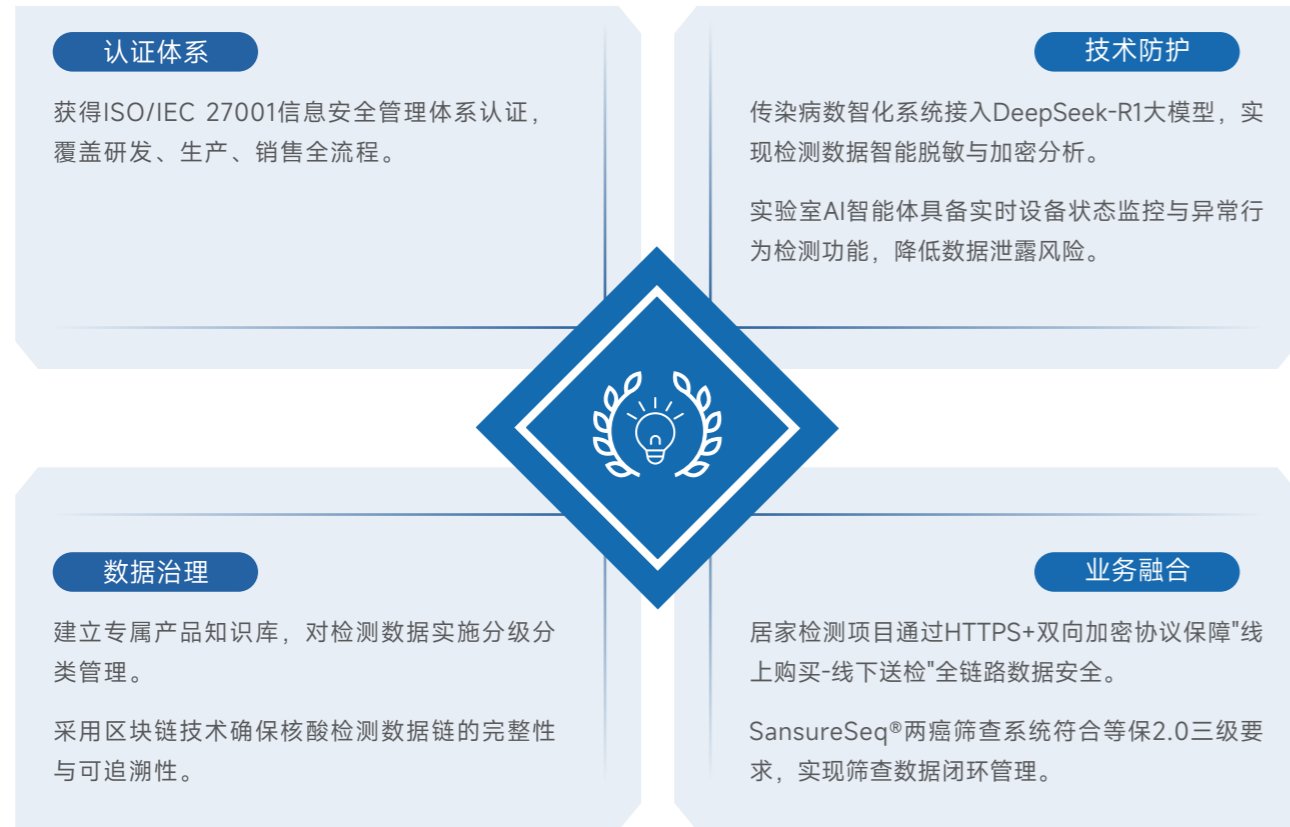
认证体系

获得ISO/IEC 27001信息安全管理体系认证，覆盖研发、生产、销售全流程。

技术防护

传染病数智化系统接入DeepSeek-R1大模型，实现检测数据智能脱敏与加密分析。

实验室AI智能体具备实时设备状态监控与异常行为检测功能，降低数据泄露风险。

数据治理

建立专属产品知识库，对检测数据实施分级分类管理。

采用区块链技术确保核酸检测数据链的完整性与可追溯性。

业务融合

居家检测项目通过HTTPS+双向加密协议保障"线上购买-线下送检"全链路数据安全。

SansureSeq®两癌筛查系统符合等保2.0三级要求，实现筛查数据闭环管理。